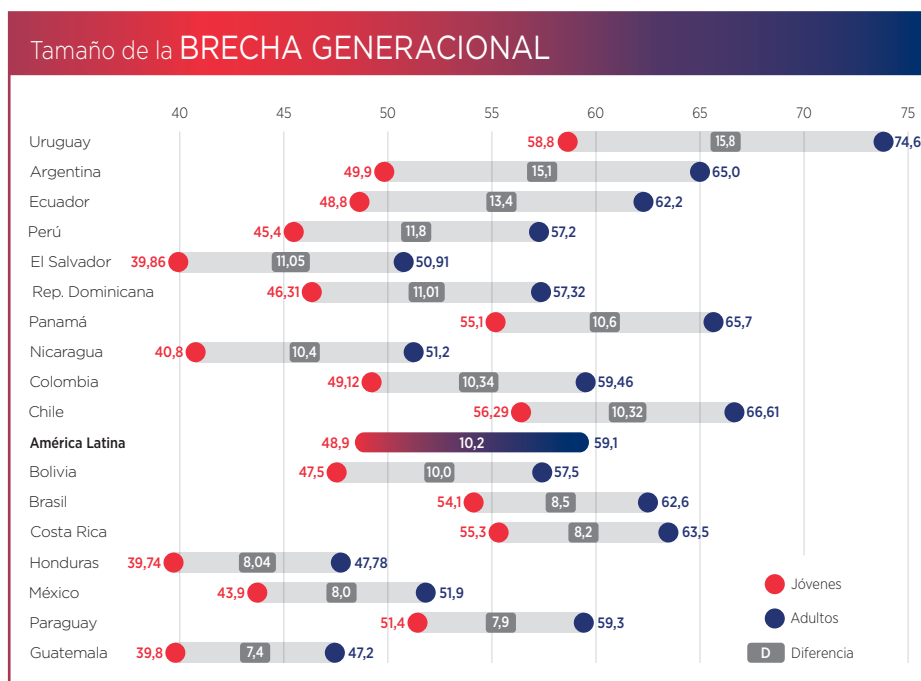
Tamaño de la BRECHA GENERACIONAL

40 45 50 55 60 65 70 75

| País | Jóvenes | Diferencia | Adultos |
|---|---|---|---|
| Uruguay | 58,8 | 15,8 | 74,6 |
| Argentina | 49,9 | 15,1 | 65,0 |
| Ecuador | 48,8 | 13,4 | 62,2 |
| Perú | 45,4 | 11,8 | 57,2 |
| El Salvador | 39,86 | 11,05 | 50,91 |
| Rep. Dominicana | 46,31 | 11,01 | 57,32 |
| Panamá | 55,1 | 10,6 | 65,7 |
| Nicaragua | 40,8 | 10,4 | 51,2 |
| Colombia | 49,12 | 10,34 | 59,46 |
| Chile | 56,29 | 10,32 | 66,61 |
| **América Latina** | 48,9 | 10,2 | 59,1 |
| Bolivia | 47,5 | 10,0 | 57,5 |
| Brasil | 54,1 | 8,5 | 62,6 |
| Costa Rica | 55,3 | 8,2 | 63,5 |
| Honduras | 39,74 | 8,04 | 47,78 |
| México | 43,9 | 8,0 | 51,9 |
| Paraguay | 51,4 | 7,9 | 59,3 |
| Guatemala | 39,8 | 7,4 | 47,2 |

Jóvenes
Adultos
D Diferencia